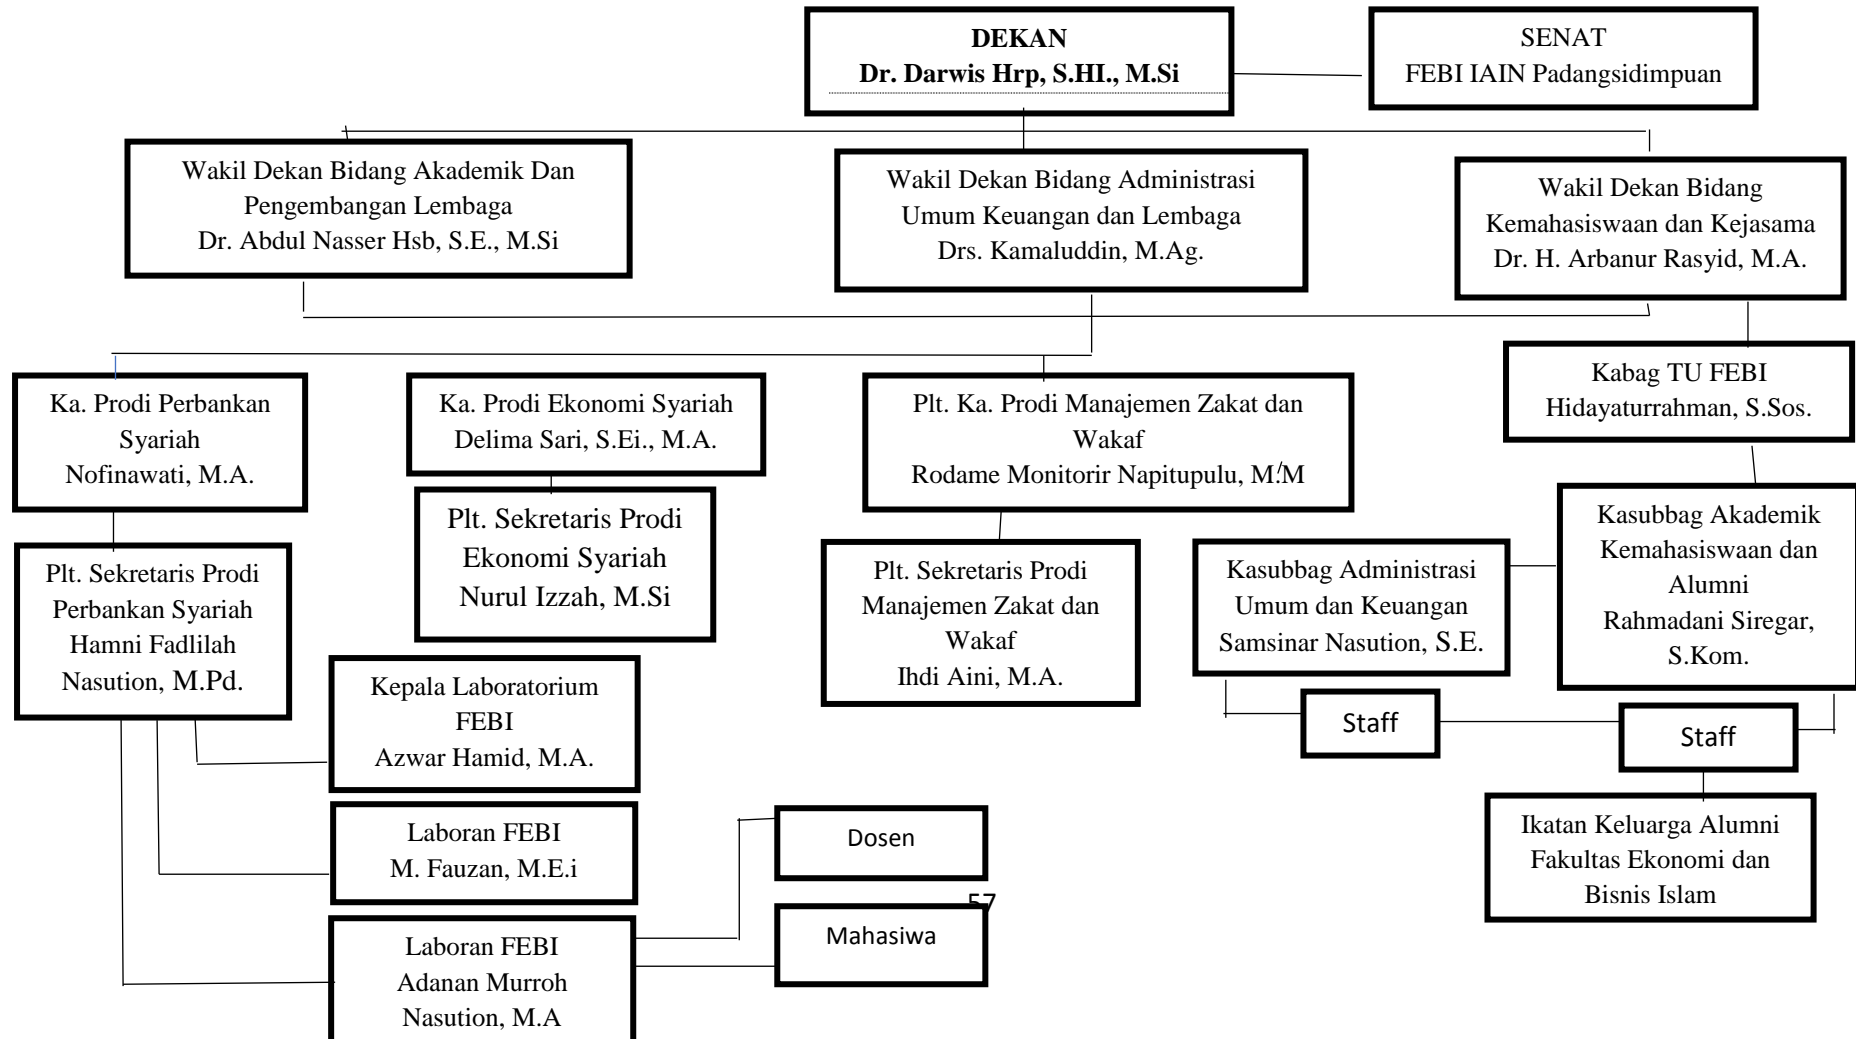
DEKAN
Dr. Darwis Hrp, S.HI., M.Si

SENAT
FEBI IAIN Padangsidimpuan

Wakil Dekan Bidang Akademik Dan Pengembangan Lembaga
Dr. Abdul Nasser Hsb, S.E., M.Si

Wakil Dekan Bidang Administrasi Umum Keuangan dan Lembaga
Drs. Kamaluddin, M.Ag.

Wakil Dekan Bidang Kemahasiswaan dan Kejasama
Dr. H. Arbanur Rasyid, M.A.

Ka. Prodi Perbankan Syariah
Nofinawati, M.A.

Ka. Prodi Ekonomi Syariah
Delima Sari, S.Ei., M.A.

Plt. Ka. Prodi Manajemen Zakat dan Wakaf
Rodame Monitorir Napitupulu, M.M

Kabag TU FEBI
Hidayaturrahman, S.Sos.

Plt. Sekretaris Prodi Ekonomi Syariah
Nurul Izzah, M.Si

Plt. Sekretaris Prodi Perbankan Syariah
Hamni Fadlilah Nasution, M.Pd.

Plt. Sekretaris Prodi Manajemen Zakat dan Wakaf
Ihdi Aini, M.A.

Kasubbag Administrasi Umum dan Keuangan
Samsinar Nasution, S.E.

Kasubbag Akademik Kemahasiswaan dan Alumni
Rahmadani Siregar, S.Kom.

Kepala Laboratorium FEBI
Azwar Hamid, M.A.

Staff

Staff

Laboran FEBI
M. Fauzan, M.E.i

Dosen

Ikatan Keluarga Alumni Fakultas Ekonomi dan Bisnis Islam

57

Laboran FEBI
Adanan Murroh Nasution, M.A

Mahasiwa